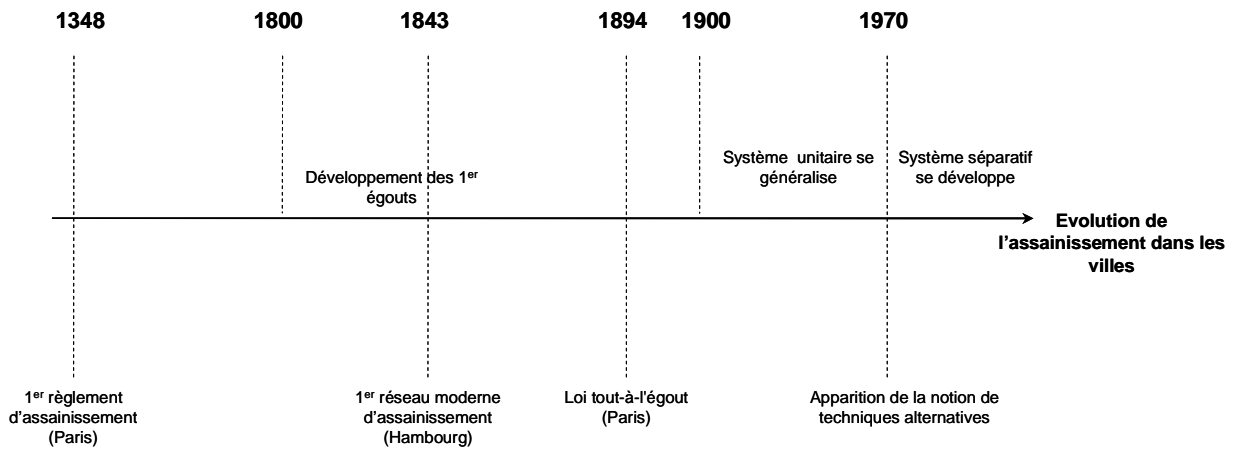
1348 1800 1843 1894 1900 1970

Développement des 1$^{er}$ égouts

Système unitaire se généralise

Système séparatif se développe

Evolution de l'assainissement dans les villes

1$^{er}$ règlement d'assainissement (Paris)

1$^{er}$ réseau moderne d'assainissement (Hambourg)

Loi tout-à-l'égout (Paris)

Apparition de la notion de techniques alternatives